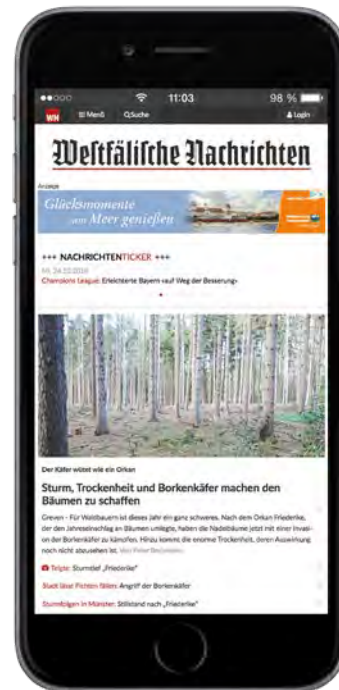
11:03

98 %

WN

Menü

Suche

Login

Westfälische Nachrichten

Anzeige

Glücksmomente am Meer genießen

+++ NACHRICHTENTICKER +++

Mi, 24.10.2018

Champions League: Erleichterte Bayern »auf Weg der Besserung«

Der Käfer wütet wie ein Orkan

Sturm, Trockenheit und Borkenkäfer machen den Bäumen zu schaffen

Greven - Für Waldbauern ist dieses Jahr ein ganz schweres. Nach dem Orkan Friederike, der den Jahreseinschlag an Bäumen umlegte, haben die Nadelbäume jetzt mit einer Invasion der Borkenkäfer zu kämpfen. Hinzu kommt die enorme Trockenheit, deren Auswirkung noch nicht abzusehen ist. Von Peter Beckmann

Telgte: Sturmtief „Friederike"

Stadt lässt Fichten fällen: Angriff der Borkenkäfer

Sturmböen in Münster: Stillstand nach „Friederike"